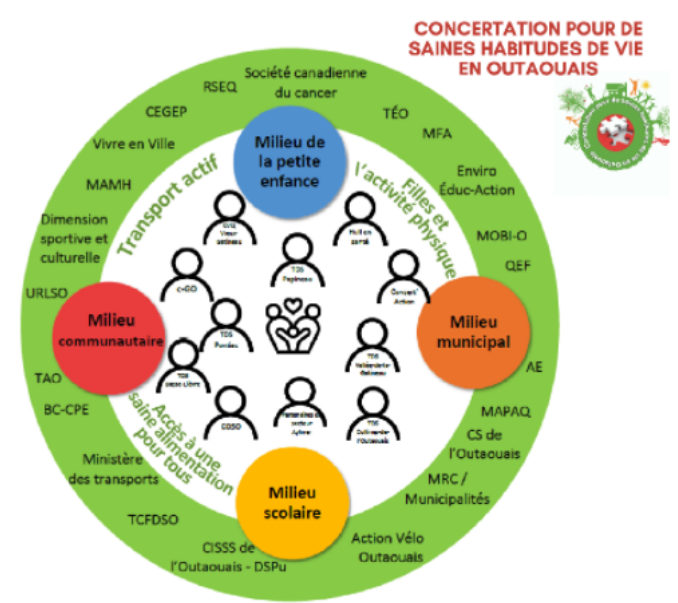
CONCERTATION POUR DE SAINES HABITUDES DE VIE EN OUTAOUAIS

Société canadienne du cancer

RSEQ

CEGEP

Vivre en Ville

MAMH

Dimension sportive et culturelle

URLSO

TAO

BC-CPE

Ministère des transports

TCFDSO

CISSS de l'Outaouais - DSPu

Action Vélo Outaouais

MRC / Municipalités

CS de l'Outaouais

MAPAQ

AE

QEF

MOBI-O

Enviro Éduc-Action

MFA

TÉO

Milieu de la petite enfance

Milieu communautaire

Milieu municipal

Milieu scolaire

Transport actif

Filles et l'activité physique

Accès à une saine alimentation pour tous

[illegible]

Huile en santé

c-GO

TDS Papineau

Convent' Action

TDS Pontiac

TDS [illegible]

TDS Vallée-de-la-Gatineau

CDSO

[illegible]

TDS Collines-de-l'Outaouais